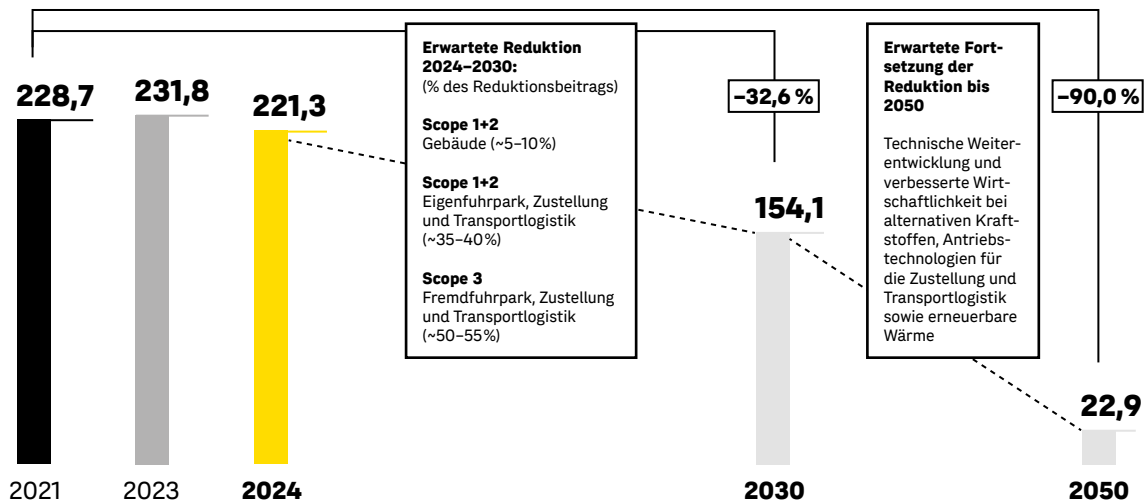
228,7

231,8

221,3

**Erwartete Reduktion 2024–2030:**
(% des Reduktionsbeitrags)

**Scope 1+2**
Gebäude (~5–10%)

**Scope 1+2**
Eigenfuhrpark, Zustellung und Transportlogistik (~35–40%)

**Scope 3**
Fremdfuhrpark, Zustellung und Transportlogistik (~50–55%)

–32,6 %

154,1

**Erwartete Fortsetzung der Reduktion bis 2050**

Technische Weiterentwicklung und verbesserte Wirtschaftlichkeit bei alternativen Kraftstoffen, Antriebstechnologien für die Zustellung und Transportlogistik sowie erneuerbare Wärme

–90,0 %

22,9

2021 2023 **2024** **2030** **2050**